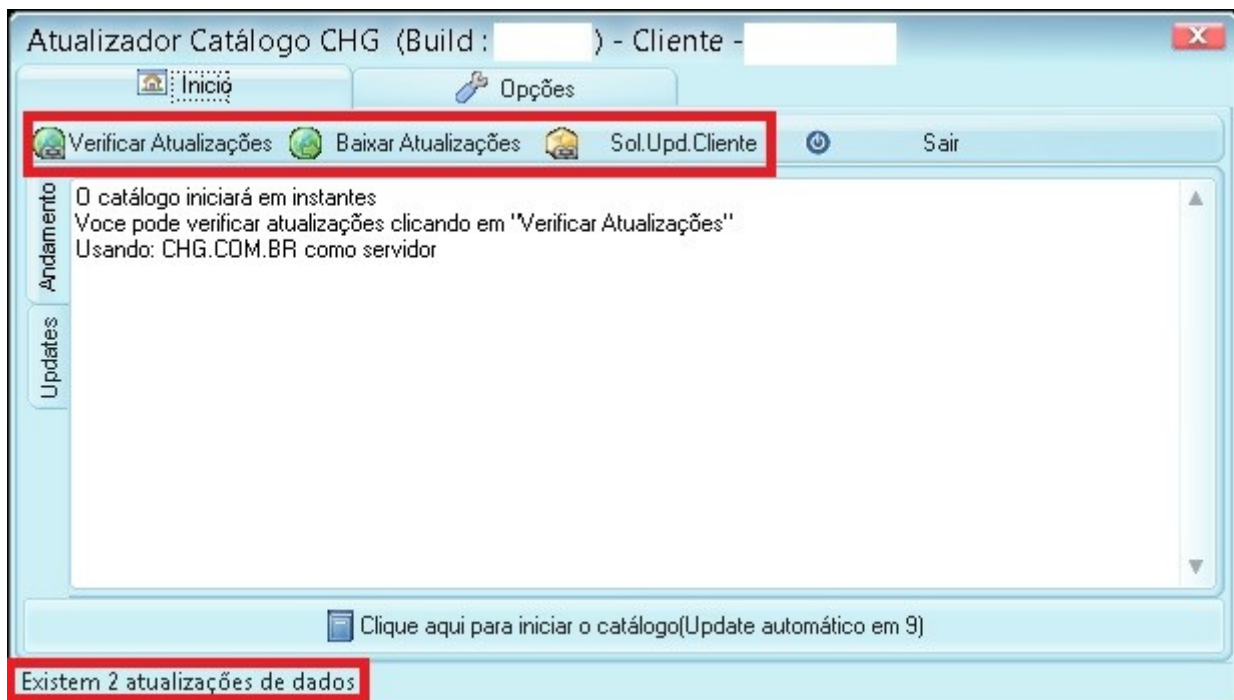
Atualizador Catálogo CHG (Build : ) - Cliente -

Inicio

Opções

Verificar Atualizações

Baixar Atualizações

Sol.Upd.Cliente

Sair

Andamento

Updates

O catálogo iniciará em instantes
Voce pode verificar atualizações clicando em "Verificar Atualizações"
Usando: CHG.COM.BR como servidor

Clique aqui para iniciar o catálogo(Update automático em 9)

Existem 2 atualizações de dados